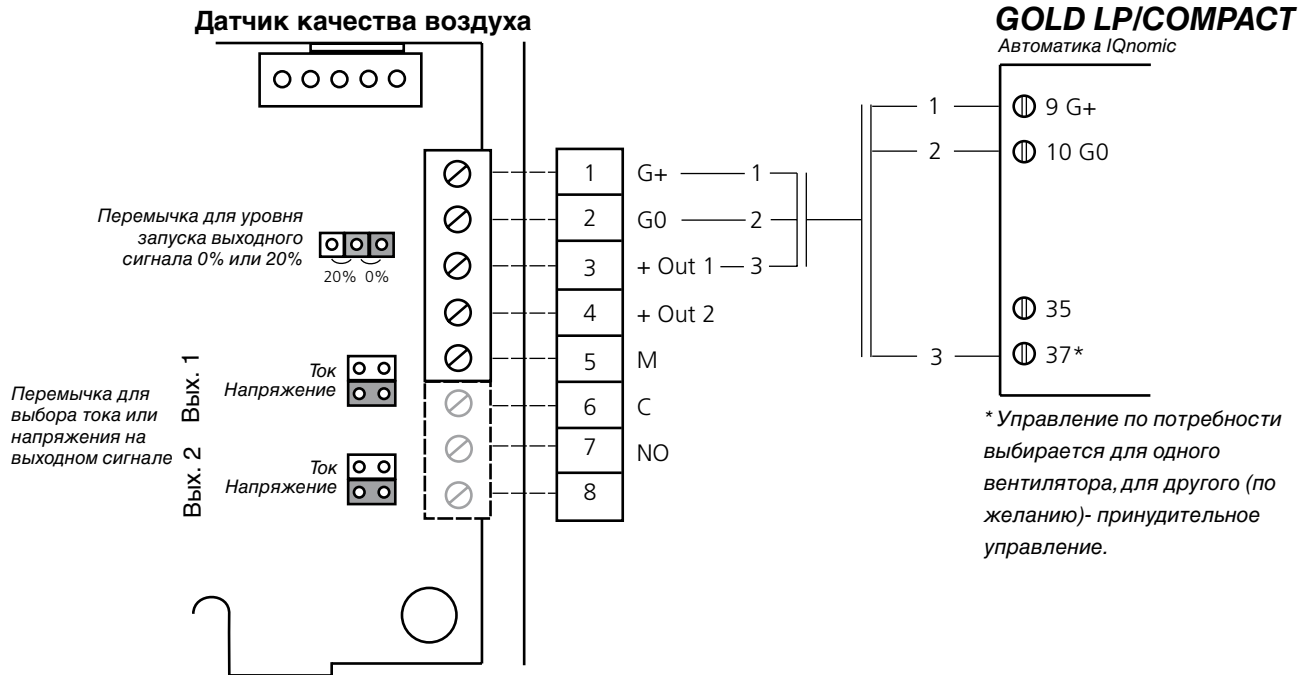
Датчик качества воздуха

GOLD LP/COMPACT
Автоматика IQnomic

Перемычка для уровня запуска выходного сигнала 0% или 20%
20% 0%

Перемычка для выбора тока или напряжения на выходном сигнале

Вых. 1
Ток
Напряжение

Вых. 2
Ток
Напряжение

1 G+ 1
2 G0 2
3 + Out 1 3
4 + Out 2
5 M
6 C
7 NO
8

1 9 G+
2 10 G0
35
3 37*

* Управление по потребности выбирается для одного вентилятора, для другого (по желанию)- принудительное управление.